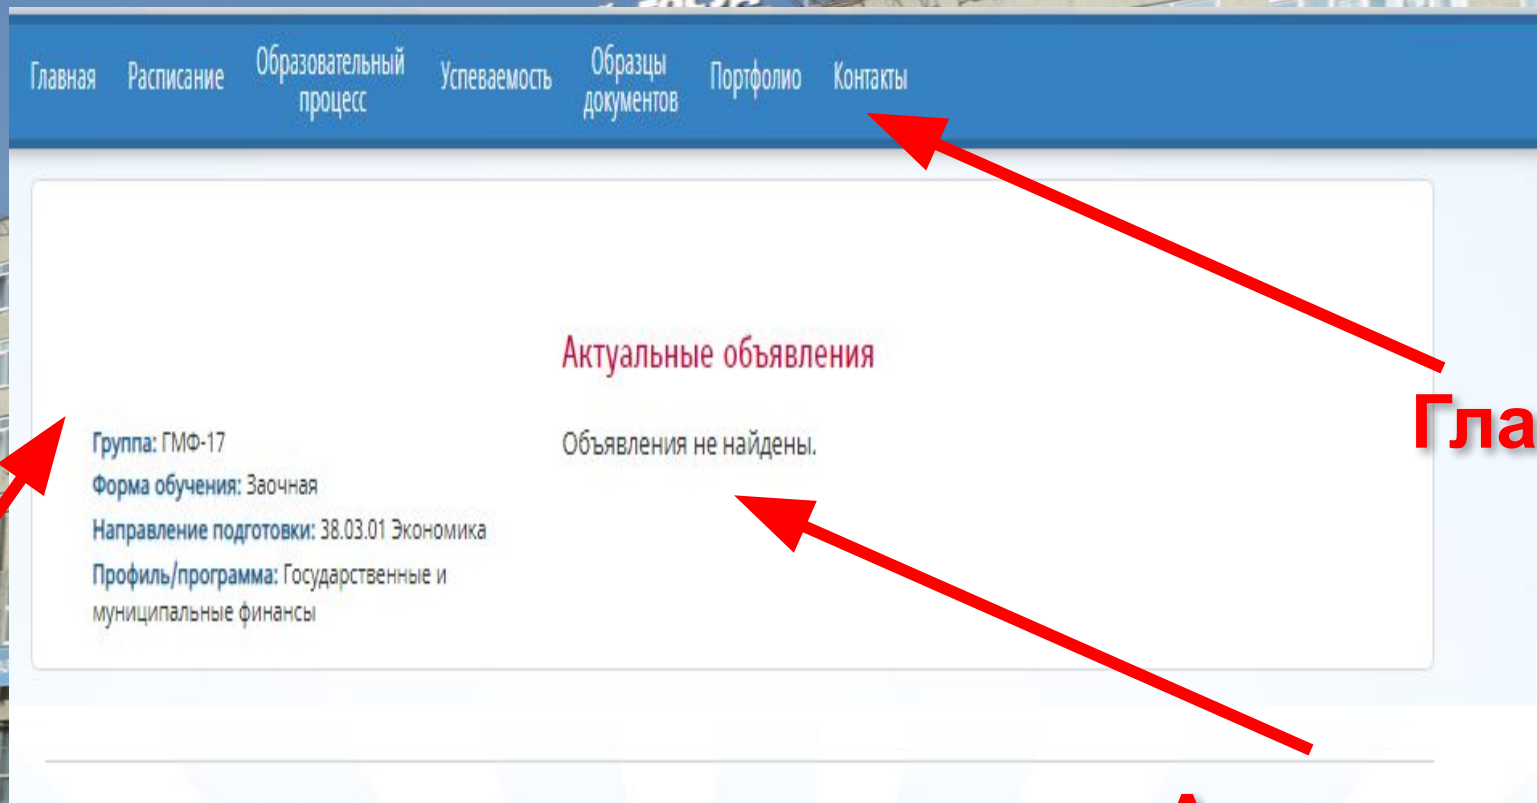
Главная Расписание Образовательный процесс Успеваемость Образцы документов Портфолио Контакты

Актуальные объявления

Группа: ГМФ-17
Форма обучения: Заочная
Направление подготовки: 38.03.01 Экономика
Профиль/программа: Государственные и муниципальные финансы

Объявления не найдены.

Гла

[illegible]